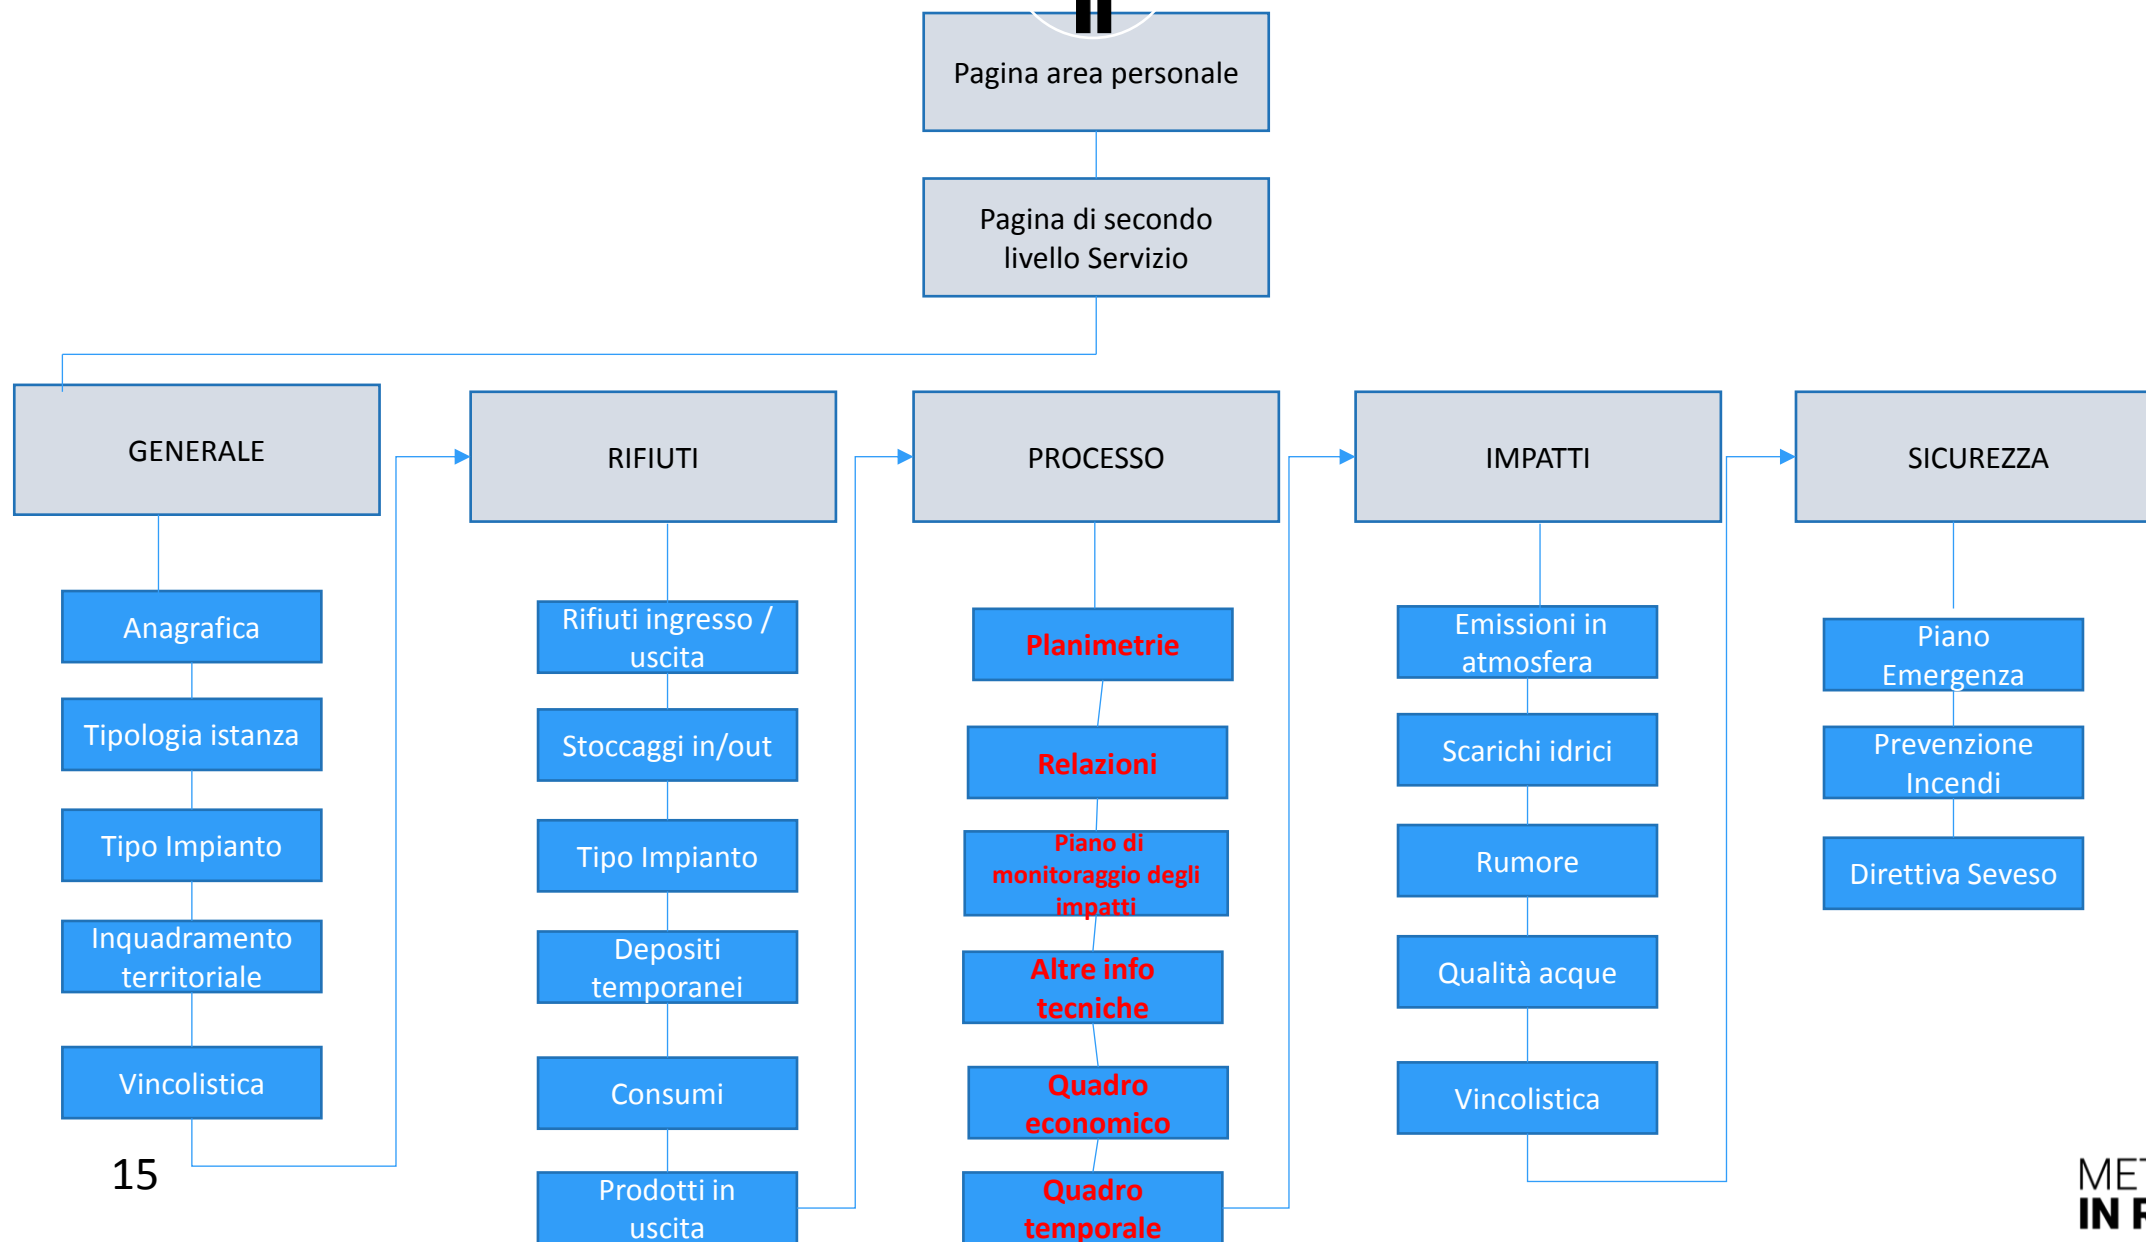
Pagina area personale

Pagina di secondo livello Servizio

GENERALE

Anagrafica

Tipologia istanza

Tipo Impianto

Inquadramento territoriale

Vincolistica

RIFIUTI

Rifiuti ingresso / uscita

Stoccaggi in/out

Tipo Impianto

Depositi temporanei

Consumi

Prodotti in uscita

PROCESSO

Planimetrie

Relazioni

Piano di monitoraggio degli impatti

Altre info tecniche

Quadro economico

Quadro temporale

IMPATTI

Emissioni in atmosfera

Scarichi idrici

Rumore

Qualità acque

Vincolistica

SICUREZZA

Piano Emergenza

Prevenzione Incendi

Direttiva Seveso

15

ME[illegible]
IN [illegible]